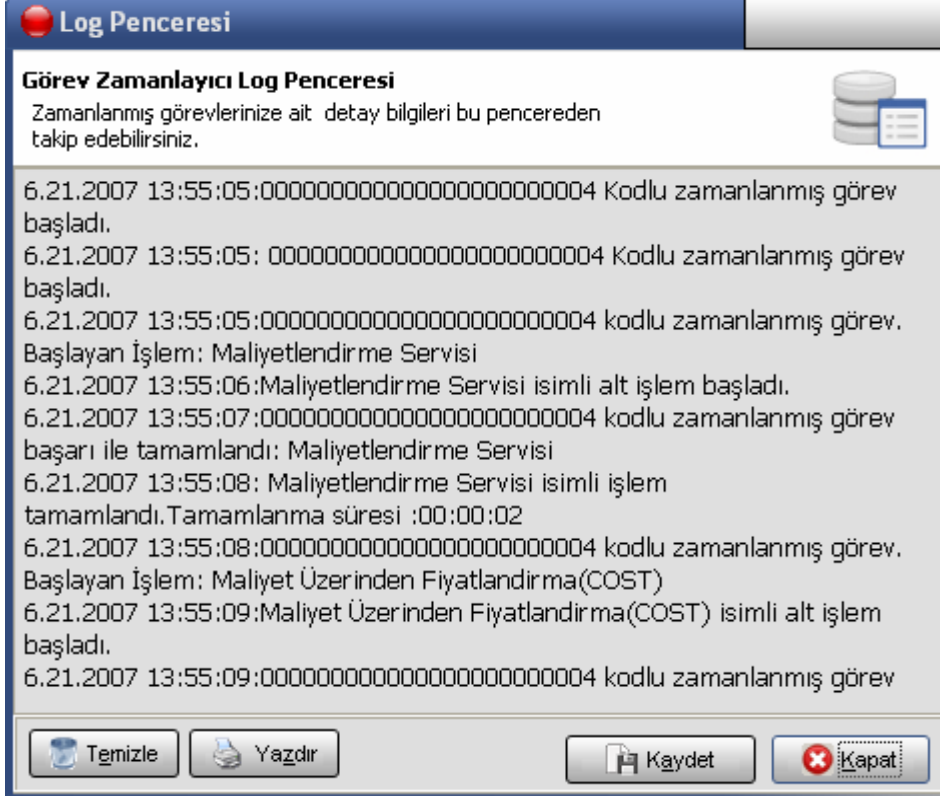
Log Penceresi

Görev Zamanlayıcı Log Penceresi
Zamanlanmış görevlerinize ait detay bilgileri bu pencereden takip edebilirsiniz.

6.21.2007 13:55:05:0000000000000000000004 Kodlu zamanlanmış görev başladı.
6.21.2007 13:55:05: 0000000000000000000004 Kodlu zamanlanmış görev başladı.
6.21.2007 13:55:05:0000000000000000000004 kodlu zamanlanmış görev. Başlayan İşlem: Maliyetlendirme Servisi
6.21.2007 13:55:06:Maliyetlendirme Servisi isimli alt işlem başladı.
6.21.2007 13:55:07:0000000000000000000004 kodlu zamanlanmış görev başarı ile tamamlandı: Maliyetlendirme Servisi
6.21.2007 13:55:08: Maliyetlendirme Servisi isimli işlem tamamlandı.Tamamlanma süresi :00:00:02
6.21.2007 13:55:08:0000000000000000000004 kodlu zamanlanmış görev. Başlayan İşlem: Maliyet Üzerinden Fiyatlandirma(COST)
6.21.2007 13:55:09:Maliyet Üzerinden Fiyatlandirma(COST) isimli alt işlem başladı.
6.21.2007 13:55:09:0000000000000000000004 kodlu zamanlanmış görev

Temizle | Yazdır | Kaydet | Kapat